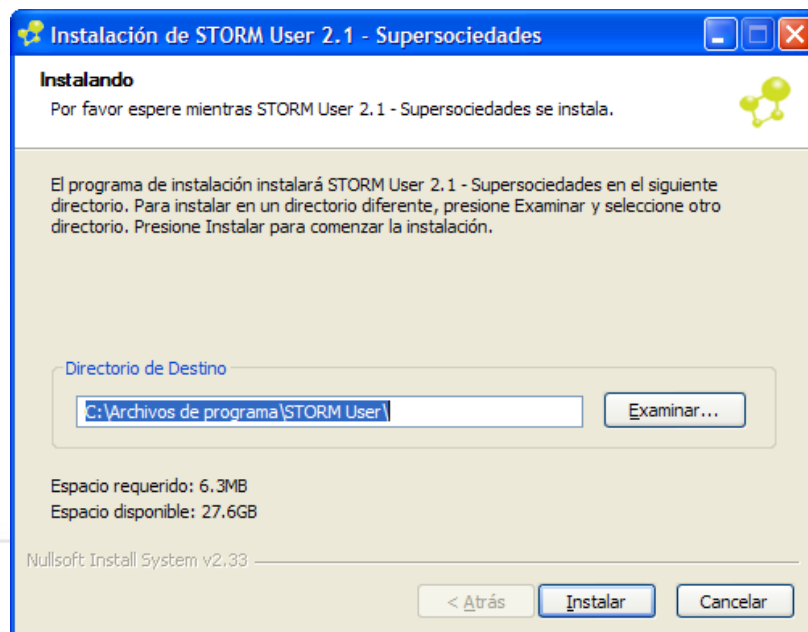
Instalación de STORM User 2.1 - Supersociedades

Instalando
Por favor espere mientras STORM User 2.1 - Supersociedades se instala.

El programa de instalación instalará STORM User 2.1 - Supersociedades en el siguiente directorio. Para instalar en un directorio diferente, presione Examinar y seleccione otro directorio. Presione Instalar para comenzar la instalación.

Directorio de Destino
C:\Archivos de programa\STORM User\
Examinar...

Espacio requerido: 6.3MB
Espacio disponible: 27.6GB

Nullsoft Install System v2.33

< Atrás
Instalar
Cancelar